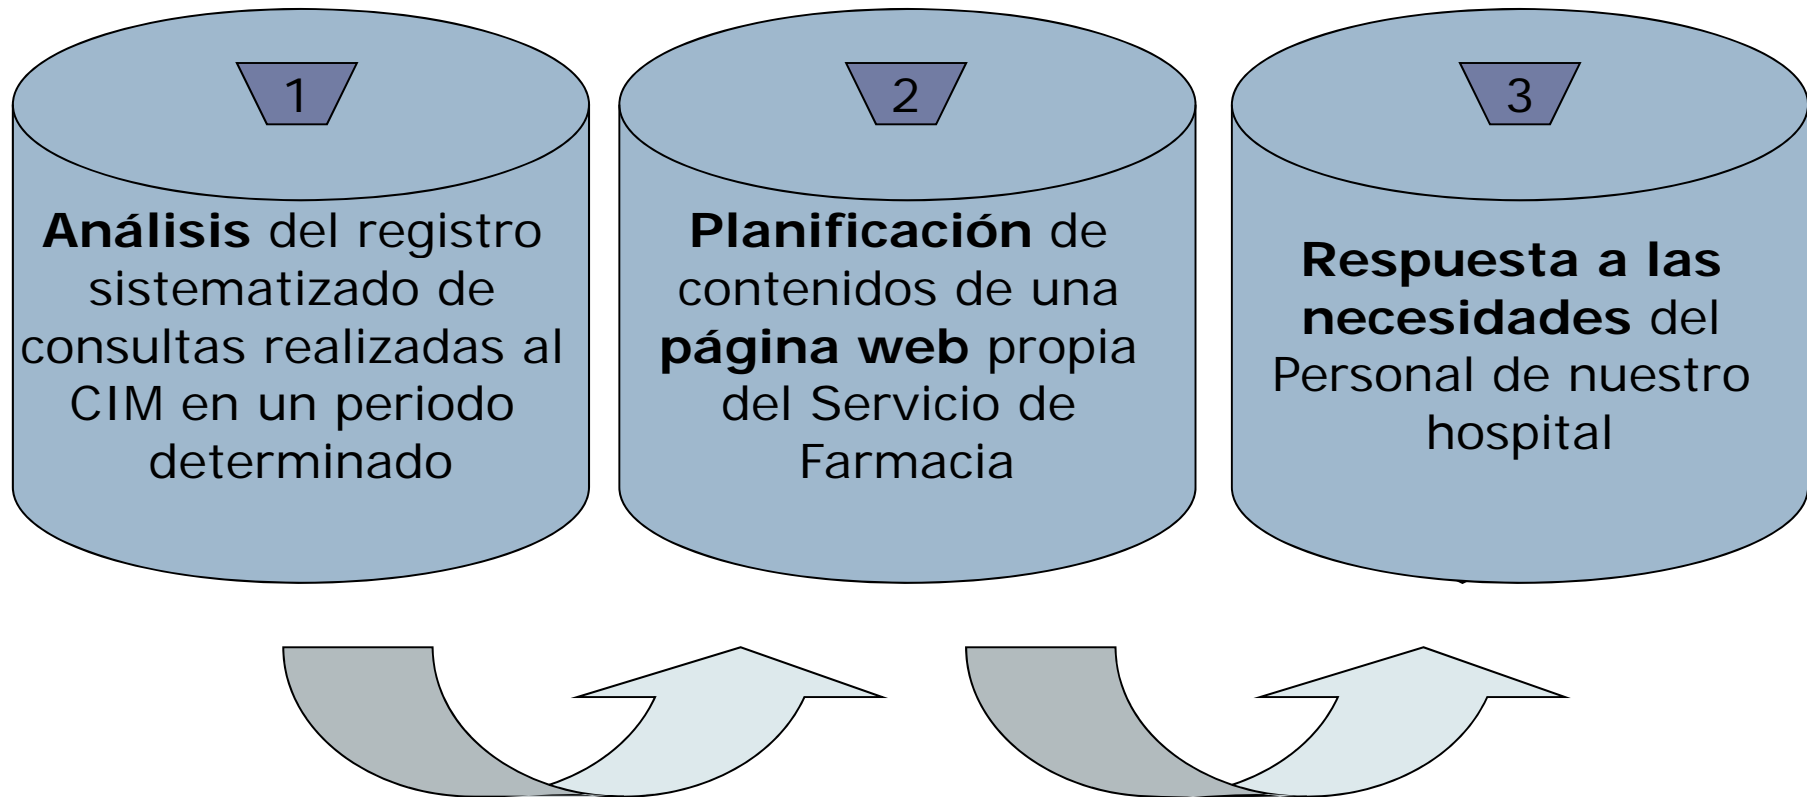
1

Análisis del registro sistematizado de consultas realizadas al CIM en un periodo determinado

2

Planificación de contenidos de una página web propia del Servicio de Farmacia

3

Respuesta a las necesidades del Personal de nuestro hospital